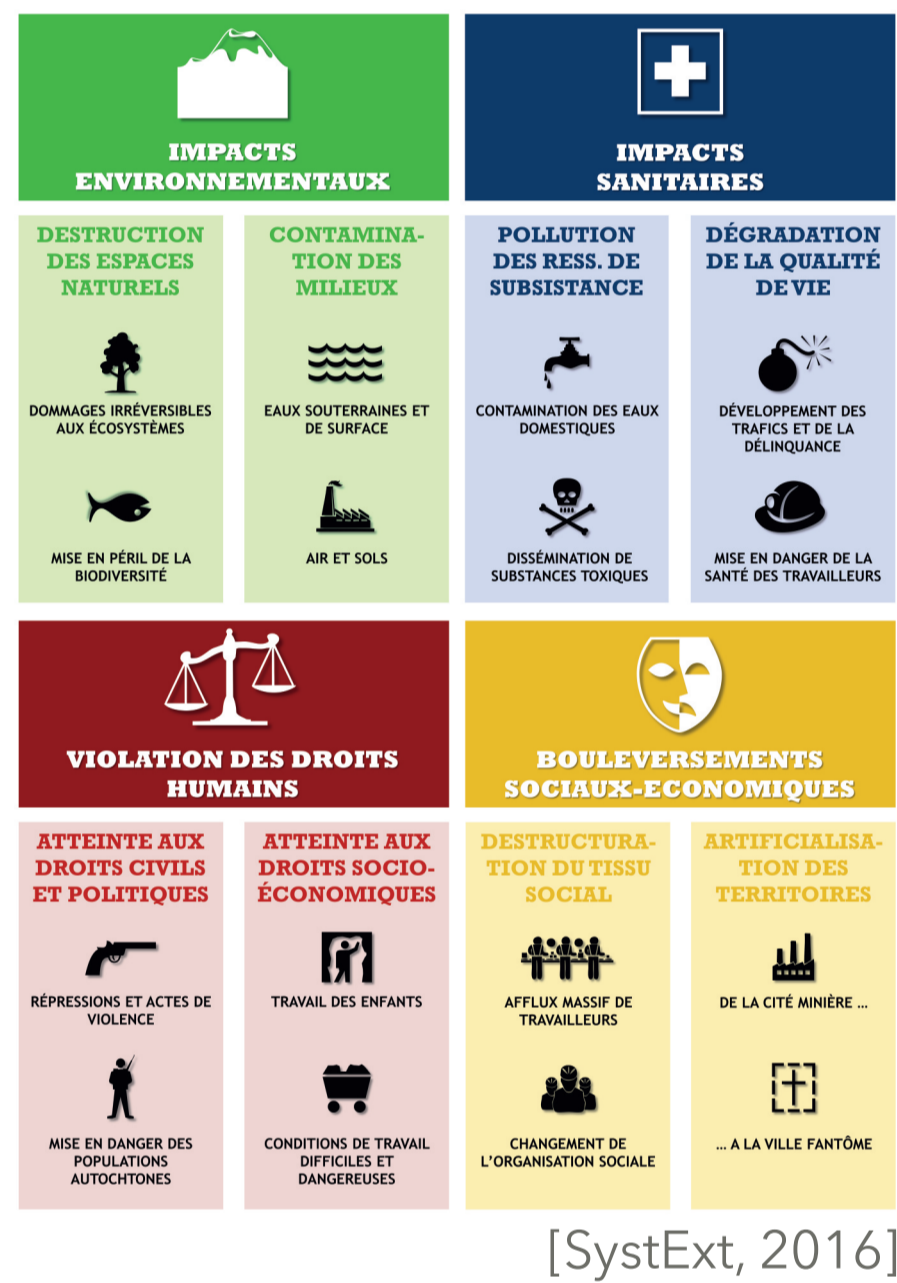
IMPACTS ENVIRONNEMENTAUX

IMPACTS SANITAIRES

DESTRUCTION DES ESPACES NATURELS

DOMMAGES IRRÉVERSIBLES AUX ÉCOSYSTÈMES

MISE EN PÉRIL DE LA BIODIVERSITÉ

CONTAMINATION DES MILIEUX

EAUX SOUTERRAINES ET DE SURFACE

AIR ET SOLS

POLLUTION DES RESS. DE SUBSISTANCE

CONTAMINATION DES EAUX DOMESTIQUES

DISSÉMINATION DE SUBSTANCES TOXIQUES

DÉGRADATION DE LA QUALITÉ DE VIE

DÉVELOPPEMENT DES TRAFICS ET DE LA DÉLINQUANCE

MISE EN DANGER DE LA SANTÉ DES TRAVAILLEURS

VIOLATION DES DROITS HUMAINS

BOULEVERSEMENTS SOCIAUX-ECONOMIQUES

ATTEINTE AUX DROITS CIVILS ET POLITIQUES

RÉPRESSIONS ET ACTES DE VIOLENCE

MISE EN DANGER DES POPULATIONS AUTOCHTONES

ATTEINTE AUX DROITS SOCIO-ÉCONOMIQUES

TRAVAIL DES ENFANTS

CONDITIONS DE TRAVAIL DIFFICILES ET DANGEREUSES

DESTRUCTURATION DU TISSU SOCIAL

AFFLUX MASSIF DE TRAVAILLEURS

CHANGEMENT DE L'ORGANISATION SOCIALE

ARTIFICIALISATION DES TERRITOIRES

DE LA CITÉ MINIÈRE ...

... A LA VILLE FANTÔME

[SystExt, 2016]